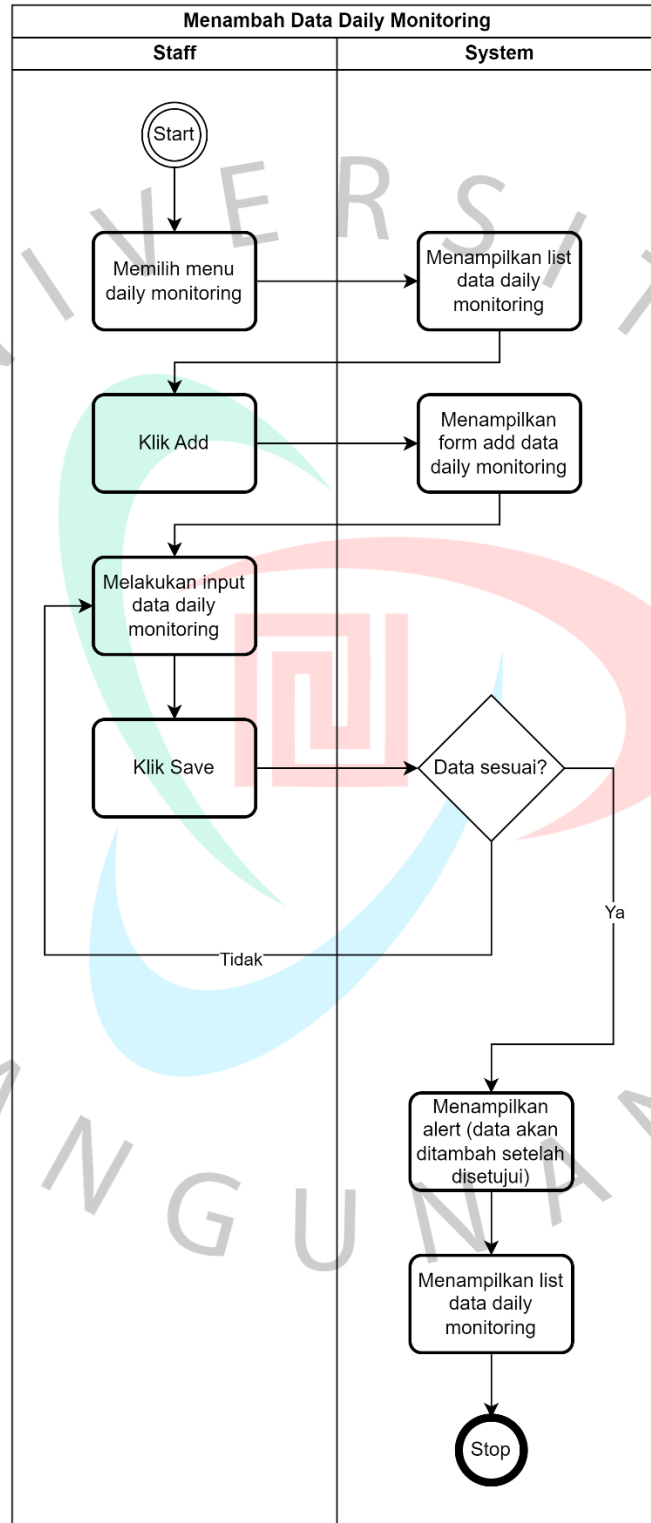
Menambah Data Daily Monitoring

| Staff | System |
|---|---|

Start

Memilih menu daily monitoring

Menampilkan list data daily monitoring

Klik Add

Menampilkan form add data daily monitoring

Melakukan input data daily monitoring

Klik Save

Data sesuai?

Tidak

Ya

Menampilkan alert (data akan ditambah setelah disetujui)

Menampilkan list data daily monitoring

Stop

I V E R S I T

N G U N A